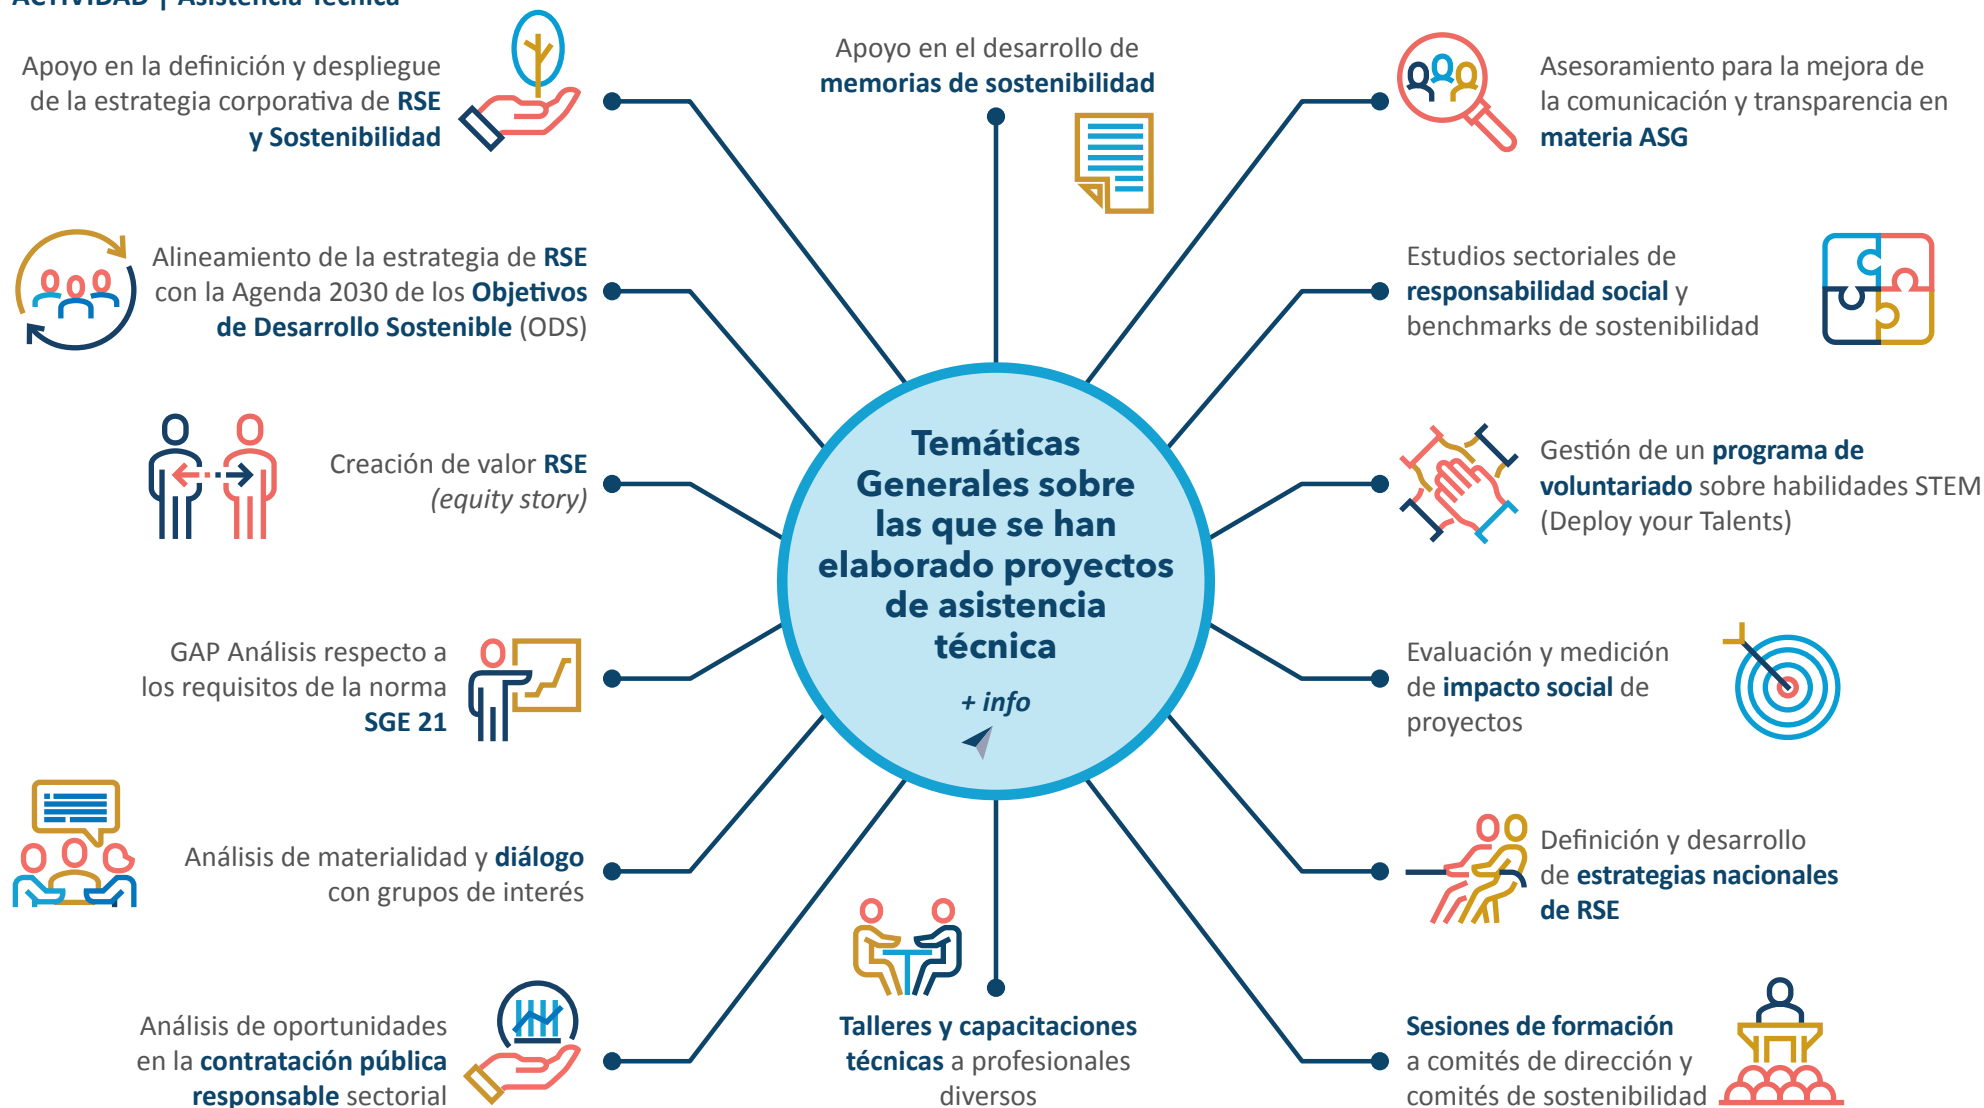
ACTIVIDAD | Asistencia Técnica

Temáticas Generales sobre las que se han elaborado proyectos de asistencia técnica

+ info

Apoyo en la definición y despliegue de la estrategia corporativa de RSE y Sostenibilidad

Apoyo en el desarrollo de memorias de sostenibilidad

Asesoramiento para la mejora de la comunicación y transparencia en materia ASG

Alineamiento de la estrategia de RSE con la Agenda 2030 de los Objetivos de Desarrollo Sostenible (ODS)

Estudios sectoriales de responsabilidad social y benchmarks de sostenibilidad

Creación de valor RSE (equity story)

Gestión de un programa de voluntariado sobre habilidades STEM (Deploy your Talents)

GAP Análisis respecto a los requisitos de la norma SGE 21

Evaluación y medición de impacto social de proyectos

Análisis de materialidad y diálogo con grupos de interés

Definición y desarrollo de estrategias nacionales de RSE

Análisis de oportunidades en la contratación pública responsable sectorial

Talleres y capacitaciones técnicas a profesionales diversos

Sesiones de formación a comités de dirección y comités de sostenibilidad